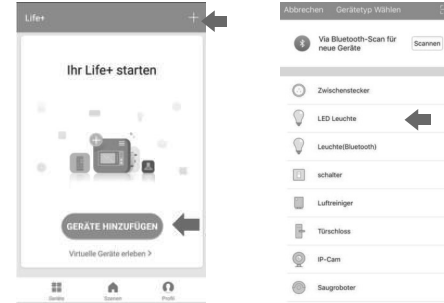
Life+

+

Ihr Life+ starten

GERÄTE HINZUFÜGEN

Virtuelle Geräte erleben >

Geräte

Szenen

Profil

Abbrechen Gerätetyp Wählen

Via Bluetooth-Scan für neue Geräte

Scannen

Zwischenstecker

LED Leuchte

Leuchte(Bluetooth)

schalter

Luftreiniger

Türschloss

IP-Cam

Saugroboter